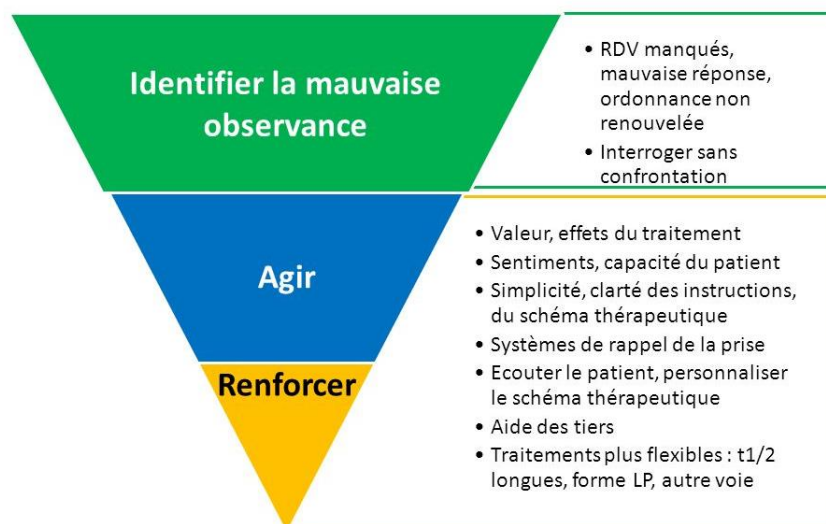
Identifier la mauvaise observance

• RDV manqués, mauvaise réponse, ordonnance non renouvelée
• Interroger sans confrontation

Agir

• Valeur, effets du traitement
• Sentiments, capacité du patient
• Simplicité, clarté des instructions, du schéma thérapeutique
• Systèmes de rappel de la prise
• Ecouter le patient, personnaliser le schéma thérapeutique
• Aide des tiers
• Traitements plus flexibles : t1/2 longues, forme LP, autre voie

Renforcer